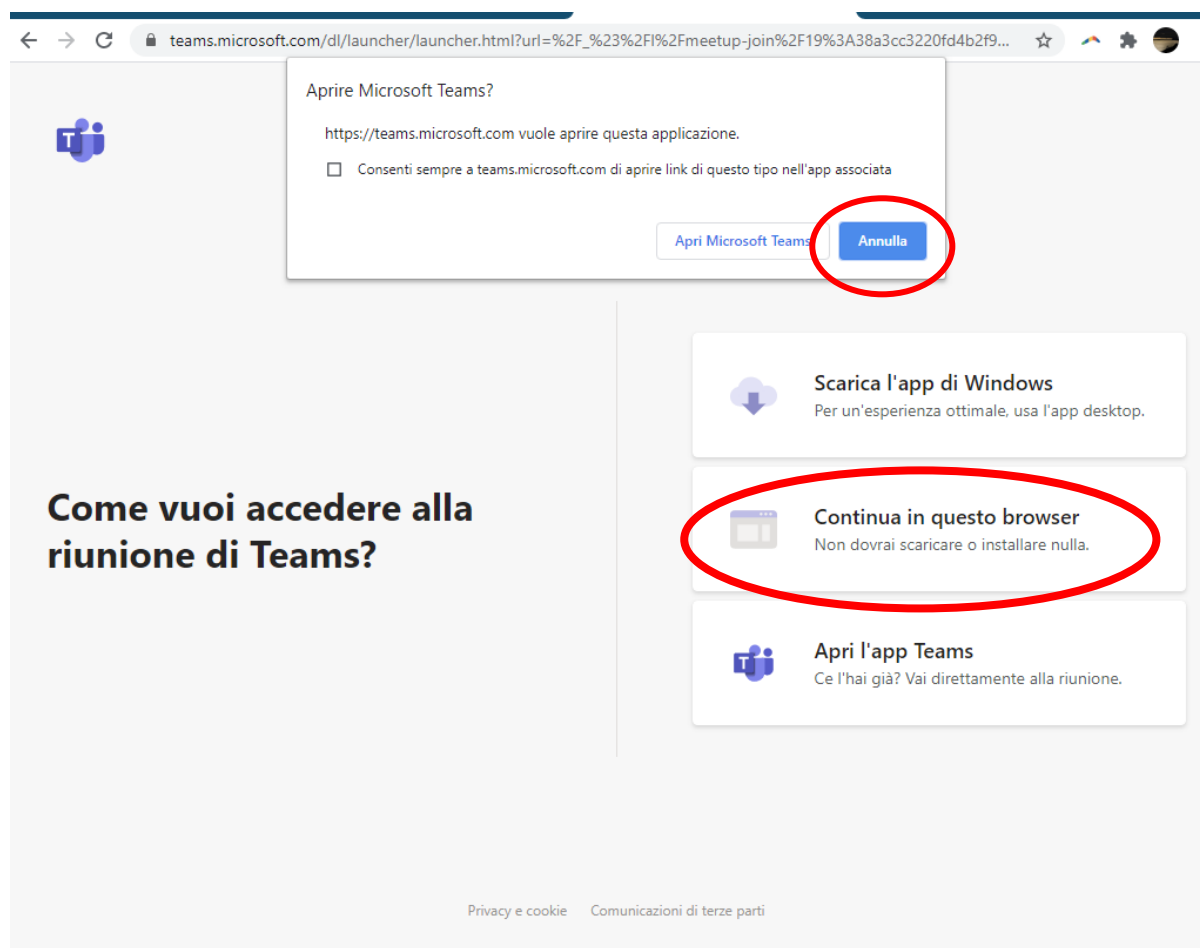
teams.microsoft.com/dl/launcher/launcher.html?url=%2F_%23%2Fl%2Fmeetup-join%2F19%3A38a3cc3220fd4b2f9...

Aprire Microsoft Teams?

https://teams.microsoft.com vuole aprire questa applicazione.

Consenti sempre a teams.microsoft.com di aprire link di questo tipo nell'app associata

Apri Microsoft Teams

Annulla

Come vuoi accedere alla riunione di Teams?

Scarica l'app di Windows
Per un'esperienza ottimale, usa l'app desktop.

Continua in questo browser
Non dovrai scaricare o installare nulla.

Apri l'app Teams
Ce l'hai già? Vai direttamente alla riunione.

Privacy e cookie Comunicazioni di terze parti